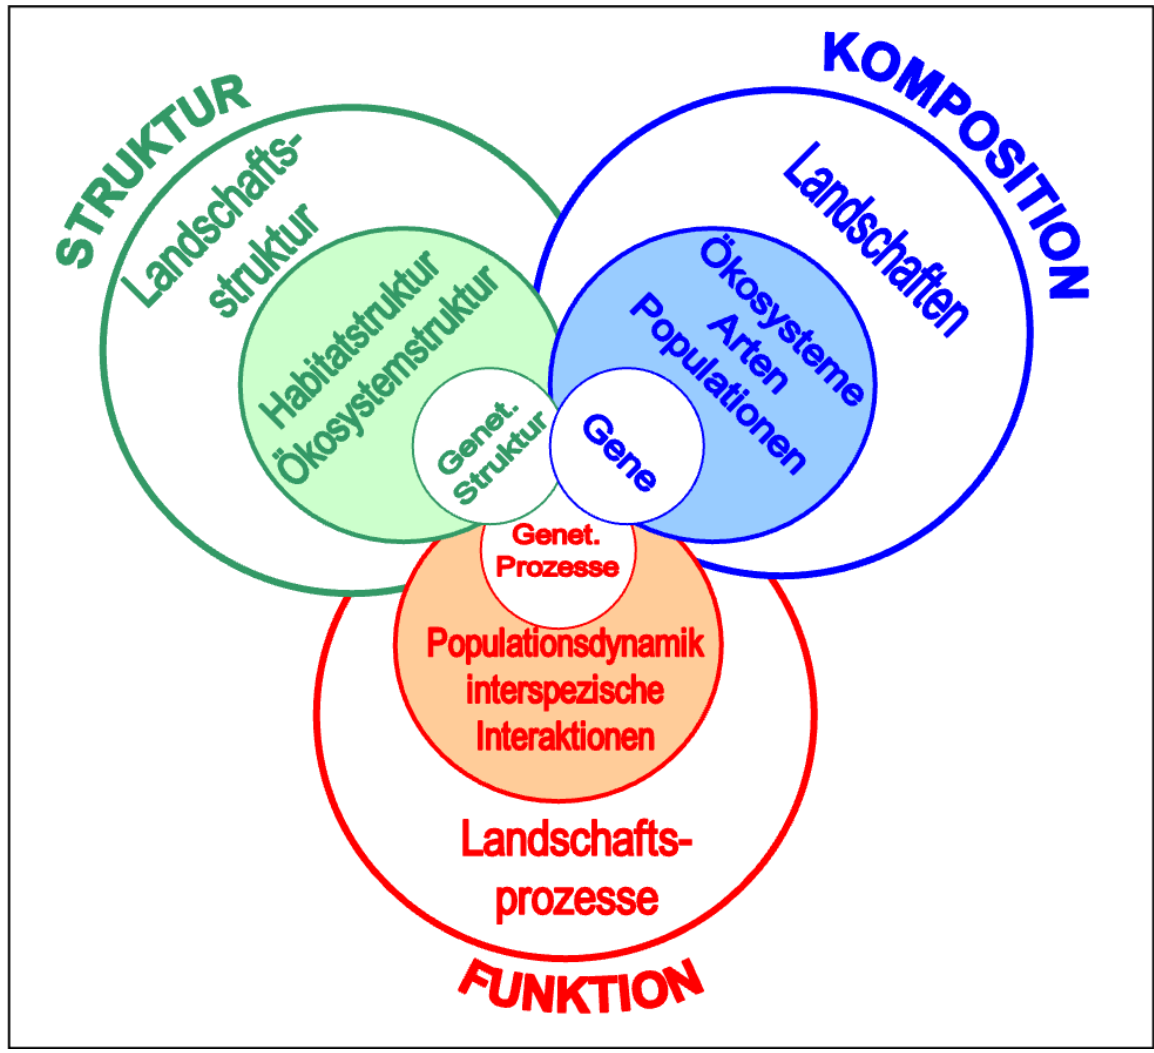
STRUKTUR

Landschafts-
struktur

Habitatstruktur
Ökosystemstruktur

Genet.
Struktur

KOMPOSITION

Landschaften

Ökosysteme
Arten
Populationen

Gene

Genet.
Prozesse

Populationsdynamik
interspezische
Interaktionen

Landschafts-
prozesse

FUNKTION